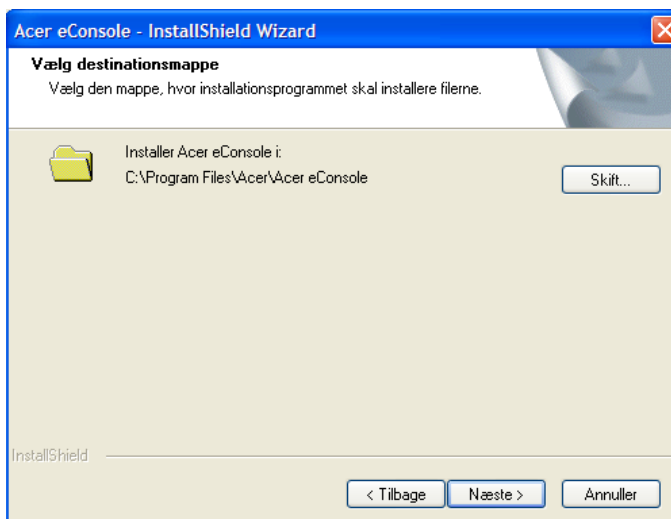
Acer eConsole - InstallShield Wizard

Vælg destinationsmappe
Vælg den mappe, hvor installationsprogrammet skal installere filerne.

Installer Acer eConsole i:
C:\Program Files\Acer\Acer eConsole

Skift...

InstallShield

< Tilbage
Næste >
Annuller